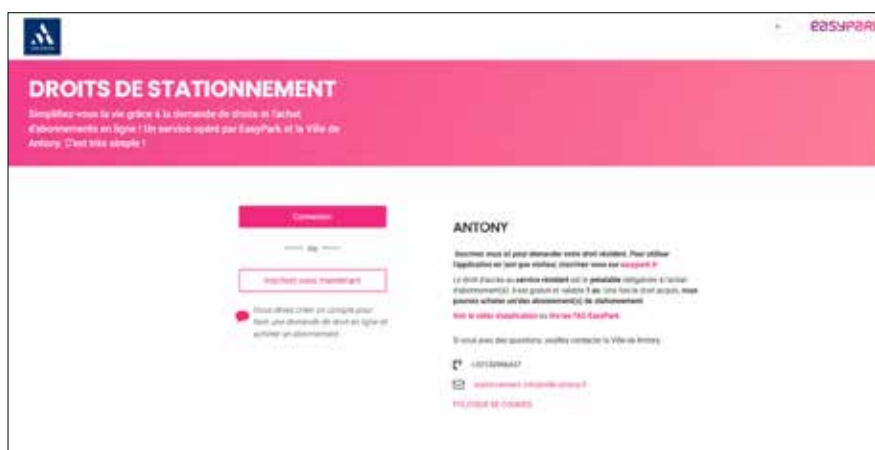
easypark

DROITS DE STATIONNEMENT

Simplifiez-vous la vie grâce à la demande de droits et l'achat d'abonnements en ligne ! Un service opéré par EasyPark et la Ville de Antony. C'est très simple !

Connexion

ou

Inscrivez-vous maintenant

Vous devez créer un compte pour faire une demande de droit en ligne et acheter un abonnement.

ANTONY

Inscrivez-vous ici pour demander votre droit résident. Pour utiliser l'application en tant que visiteur, inscrivez-vous sur easypark.fr

Le droit d'accès au service résident est le préalable obligatoire à l'achat d'abonnement(s). Il est gratuit et valable 1 an. Une fois le droit acquis, vous pourrez acheter un/des abonnement(s) de stationnement.

Voir la vidéo d'explication ou lire les FAQ EasyPark

Si vous avez des questions, veuillez contacter la Ville de Antony.

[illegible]

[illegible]

POLITIQUE DE COOKIES